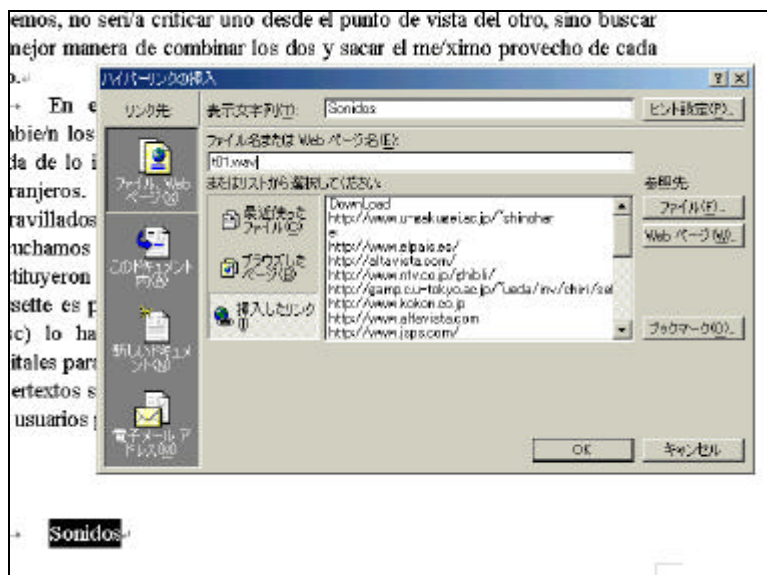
emos, no seri/a criticar uno desde el punto de vista del otro, sino buscar nejor manera de combinar los dos y sacar el me/ximo provecho de cada o.

En e
bie/n los
da de lo i
ranjeros.
ravillados
uchamos
tituyeron
sette es p
c) lo ha
itales para
ertextos s
usuarios

ハイパーリンクの挿入
? ×
リンク先:
ファイル、Web ページ(X)
このドキュメント内(A)
新しいドキュメント(N)
電子メール アドレス(M)
表示文字列(T): Sonidos
ヒント設定(P)...
ファイル名または Web ページ名(E):
t01.wav
またはリストから選択してください:
最近使ったファイル(C)
ブラウズしたページ(B)
挿入したリンク(I)
DownLoad
http://www.u-gakugei.ac.jp/~shinoher
e
http://www.elpais.es/
http://altavista.com/
http://www.ntv.co.jp/ghibli/
http://gamp.c.u-tokyo.ac.jp/~ueda/inv/chiri/sel
http://www.kokon.co.jp
http://www.altavista.com
http://www.jsps.com/
参照先
ファイル(F)...
Web ページ(W)...
ブックマーク(O)...
OK
キャンセル

Sonidos